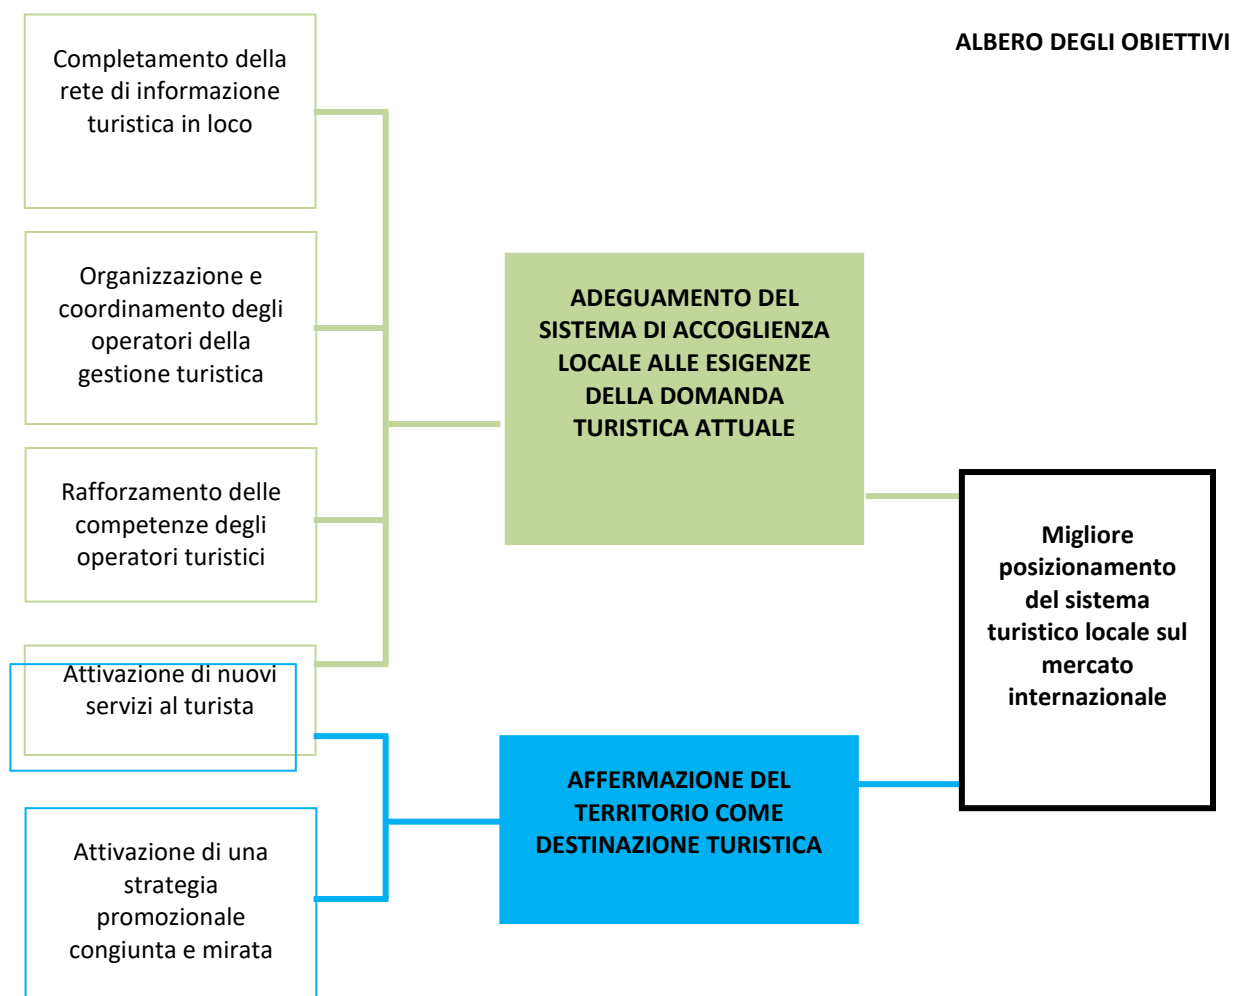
ALBERO DEGLI OBIETTIVI

Completamento della rete di informazione turistica in loco

Organizzazione e coordinamento degli operatori della gestione turistica

Rafforzamento delle competenze degli operatori turistici

Attivazione di nuovi servizi al turista

Attivazione di una strategia promozionale congiunta e mirata

ADEGUAMENTO DEL SISTEMA DI ACCOGLIENZA LOCALE ALLE ESIGENZE DELLA DOMANDA TURISTICA ATTUALE

AFFERMAZIONE DEL TERRITORIO COME DESTINAZIONE TURISTICA

Migliore posizionamento del sistema turistico locale sul mercato internazionale